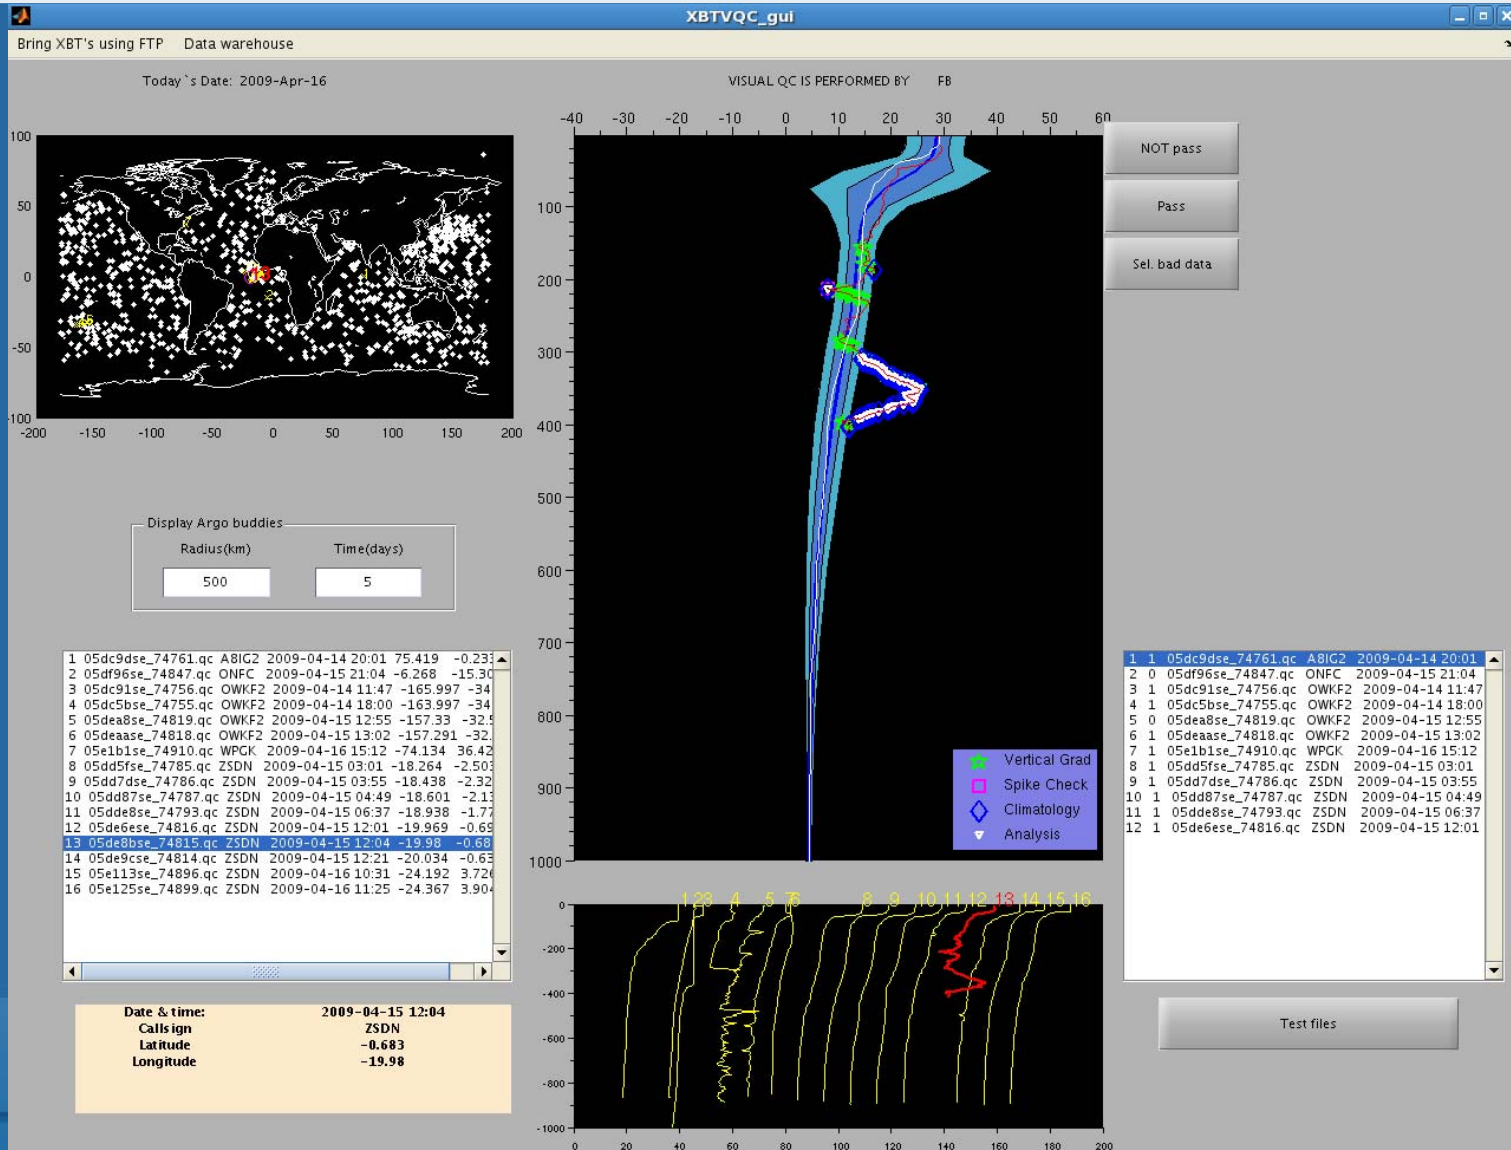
XBTVQC_gui

Bring XBT's using FTP   Data warehouse

Today `s Date: 2009-Apr-16

VISUAL QC IS PERFORMED BY   FB

100
50
0
-50
-100
-200 -150 -100 -50 0 50 100 150 200

-40 -30 -20 -10 0 10 20 30 40 50 60

100
200
300
400
500
600
700
800
900
1000

NOT pass

Pass

Sel. bad data

Display Argo buddies
Radius(km)   Time(days)
500   5

1 05dc9dse_74761.qc A8IG2 2009-04-14 20:01 75.419 -0.23
2 05df96se_74847.qc ONFC 2009-04-15 21:04 -6.268 -15.30
3 05dc91se_74756.qc OWKF2 2009-04-14 11:47 -165.997 -34
4 05dc5bse_74755.qc OWKF2 2009-04-14 18:00 -163.997 -34
5 05dea8se_74819.qc OWKF2 2009-04-15 12:55 -157.33 -32.
6 05deaase_74818.qc OWKF2 2009-04-15 13:02 -157.291 -32.
7 05e1b1se_74910.qc WPGK 2009-04-16 15:12 -74.134 36.42
8 05dd5fse_74785.qc ZSDN 2009-04-15 03:01 -18.264 -2.50
9 05dd7dse_74786.qc ZSDN 2009-04-15 03:55 -18.438 -2.32
10 05dd87se_74787.qc ZSDN 2009-04-15 04:49 -18.601 -2.1
11 05dde8se_74793.qc ZSDN 2009-04-15 06:37 -18.938 -1.7
12 05de6ese_74816.qc ZSDN 2009-04-15 12:01 -19.969 -0.6
13 05de8bse_74815.qc ZSDN 2009-04-15 12:04 -19.98 -0.68
14 05de9cse_74814.qc ZSDN 2009-04-15 12:21 -20.034 -0.63
15 05e113se_74896.qc ZSDN 2009-04-16 10:31 -24.192 3.72
16 05e125se_74899.qc ZSDN 2009-04-16 11:25 -24.367 3.90

Vertical Grad
Spike Check
Climatology
Analysis

1 1 05dc9dse_74761.qc A8IG2 2009-04-14 20:01
2 0 05df96se_74847.qc ONFC 2009-04-15 21:04
3 1 05dc91se_74756.qc OWKF2 2009-04-14 11:47
4 1 05dc5bse_74755.qc OWKF2 2009-04-14 18:00
5 0 05dea8se_74819.qc OWKF2 2009-04-15 12:55
6 1 05deaase_74818.qc OWKF2 2009-04-15 13:02
7 1 05e1b1se_74910.qc WPGK 2009-04-16 15:12
8 1 05dd5fse_74785.qc ZSDN 2009-04-15 03:01
9 1 05dd7dse_74786.qc ZSDN 2009-04-15 03:55
10 1 05dd87se_74787.qc ZSDN 2009-04-15 04:49
11 1 05dde8se_74793.qc ZSDN 2009-04-15 06:37
12 1 05de6ese_74816.qc ZSDN 2009-04-15 12:01

1 2 3 4 5 7 6 8 9 10 11 12 13 14 15 16
0
-200
-400
-600
-800
-1000
0 20 40 60 80 100 120 140 160 180 200

Date & time: 2009-04-15 12:04
Callsign ZSDN
Latitude -0.683
Longitude -19.98

Test files